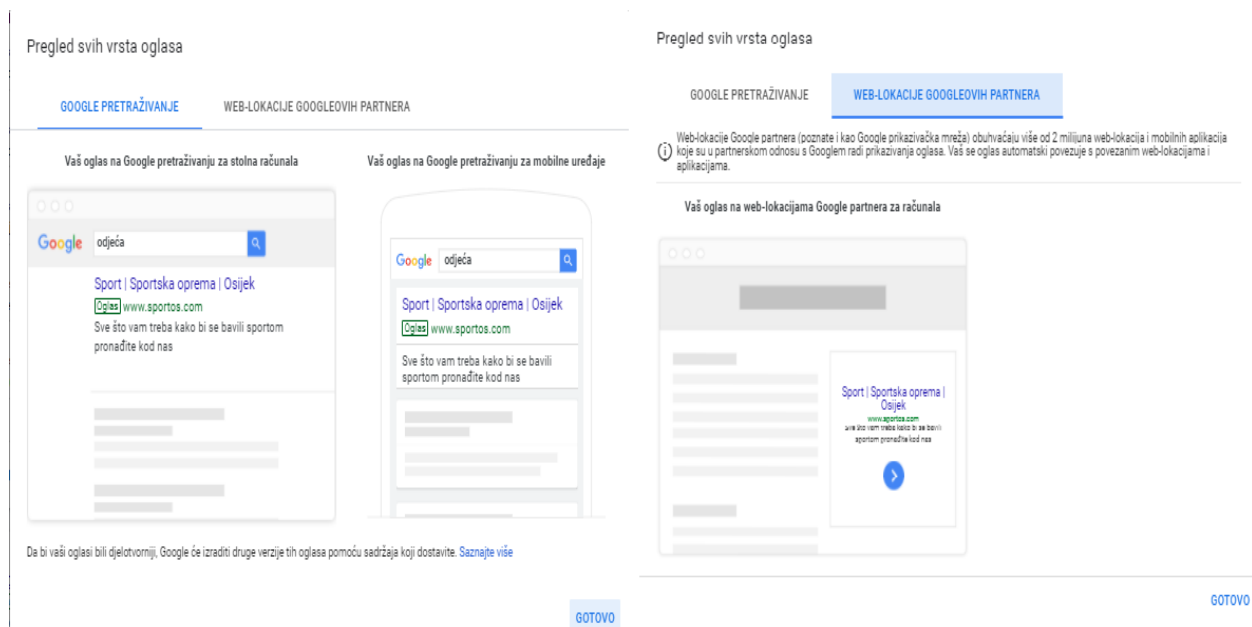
Pregled svih vrsta oglasa

GOOGLE PRETRAŽIVANJE

WEB-LOKACIJE GOOGLEOVIH PARTNERA

Vaš oglas na Google pretraživanju za stolna računala

Google odjeća

Sport | Sportska oprema | Osijek

Oglas www.sportos.com

Sve što vam treba kako bi se bavili sportom pronađite kod nas

Vaš oglas na Google pretraživanju za mobilne uređaje

Google odjeća

Sport | Sportska oprema | Osijek

Oglas www.sportos.com

Sve što vam treba kako bi se bavili sportom pronađite kod nas

Da bi vaši oglasi bili djelotvorniji, Google će izraditi druge verzije tih oglasa pomoću sadržaja koji dostavite. Saznajte više

GOTOVO

Pregled svih vrsta oglasa

GOOGLE PRETRAŽIVANJE

WEB-LOKACIJE GOOGLEOVIH PARTNERA

Web-lokacije Google partnera (poznate i kao Google prikazivačka mreža) obuhvaćaju više od 2 milijuna web-lokacija i mobilnih aplikacija koje su u partnerskom odnosu s Googlem radi prikazivanja oglasa. Vaš se oglas automatski povezuje s povezanim web-lokacijama i aplikacijama.

Vaš oglas na web-lokacijama Google partnera za računala

Sport | Sportska oprema | Osijek

www.sportos.com

Sve što vam treba kako bi se bavili sportom pronađite kod nas

GOTOVO